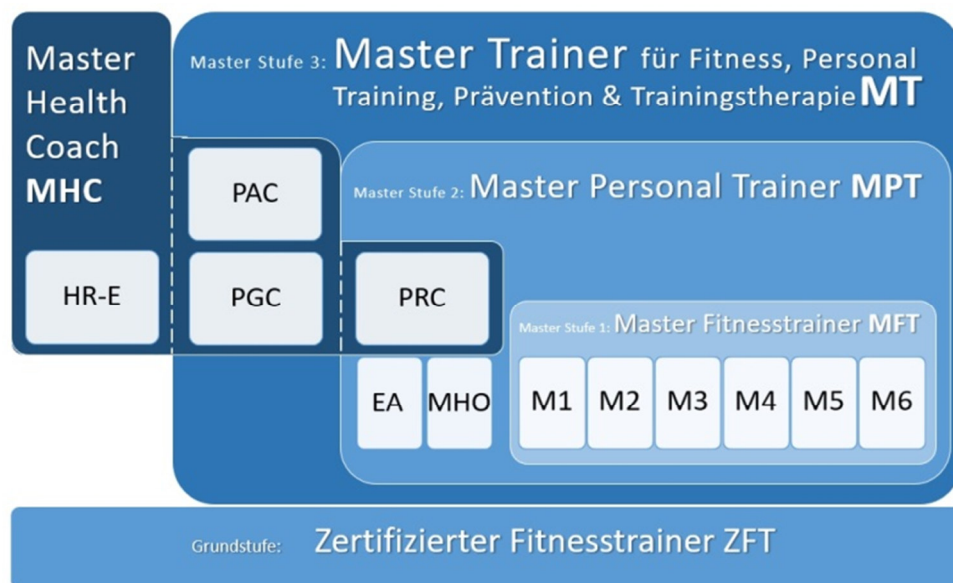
Master Health Coach MHC

HR-E

Master Stufe 3: Master Trainer für Fitness, Personal Training, Prävention & Trainingstherapie MT

PAC

PGC

Master Stufe 2: Master Personal Trainer MPT

PRC

EA

MHO

Master Stufe 1: Master Fitnesstrainer MFT

M1 M2 M3 M4 M5 M6

Grundstufe: Zertifizierter Fitnesstrainer ZFT